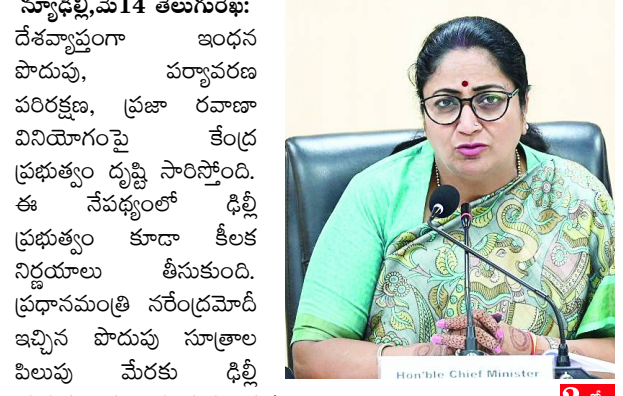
న్యూఢిల్లీ,మే14 తెలుగుగుంఖ:

దేశవ్యాప్తంగా ఇంధన పొదుపు, పర్యావరణ పరిరక్షణ, ప్రజా రవాణా వినియోగంపై కేంద్ర ప్రభుత్వం దృష్టి సారిస్తోంది. ఈ నేపథ్యంలో ఢిల్లీ ప్రభుత్వం కూడా కీలక నిర్ణయాలు తీసుకుంది. ప్రధానమంత్రి నరేంద్రమోదీ ఇచ్చిన పొదుపు సూత్రాల పిలుపు మేరకు ఢిల్లీ

Hon'ble Chief Minister